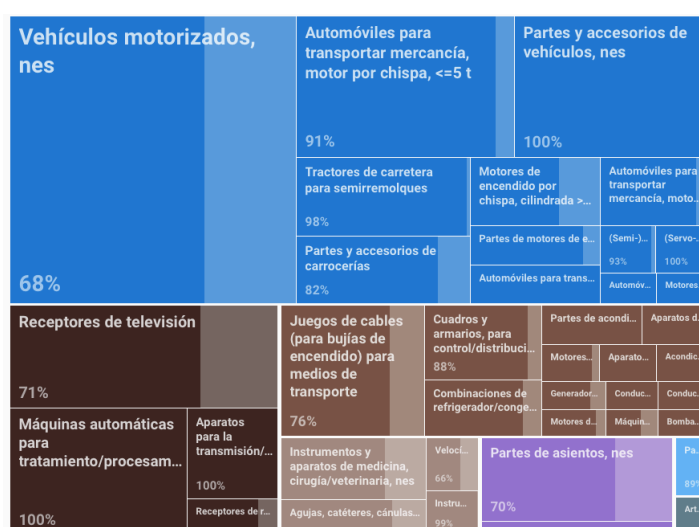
Vehículos motorizados, nes

68%

Automóviles para transportar mercancía, motor por chispa, <=5 t

91%

Partes y accesorios de vehículos, nes

100%

Tractores de carretera para semirremolques

98%

Motores de encendido por chispa, cilindrada >...

Automóviles para transportar mercancía, moto...

Partes y accesorios de carrocerías

82%

Partes de motores de e...

(Semi-)...

93%

(Servo-...

100%

Automóviles para trans...

Automóv...

Motores...

Receptores de televisión

71%

Máquinas automáticas para tratamiento/procesam...

100%

Aparatos para la transmisión/...

100%

Receptores de r...

Juegos de cables (para bujías de encendido) para medios de transporte

76%

Cuadros y armarios, para control/distribuci...

88%

Combinaciones de refrigerador/conge...

Partes de acondi...

Aparatos d...

Motores...

Aparato...

Acondic...

Generador...

Conduc...

Conduc...

Motores d...

Máquin...

Bomba...

Instrumentos y aparatos de medicina, cirugía/veterinaria, nes

Veloci...

66%

Instru...

99%

Agujas, catéteres, cánulas...

Partes de asientos, nes

70%

Pa...

89%

Art...